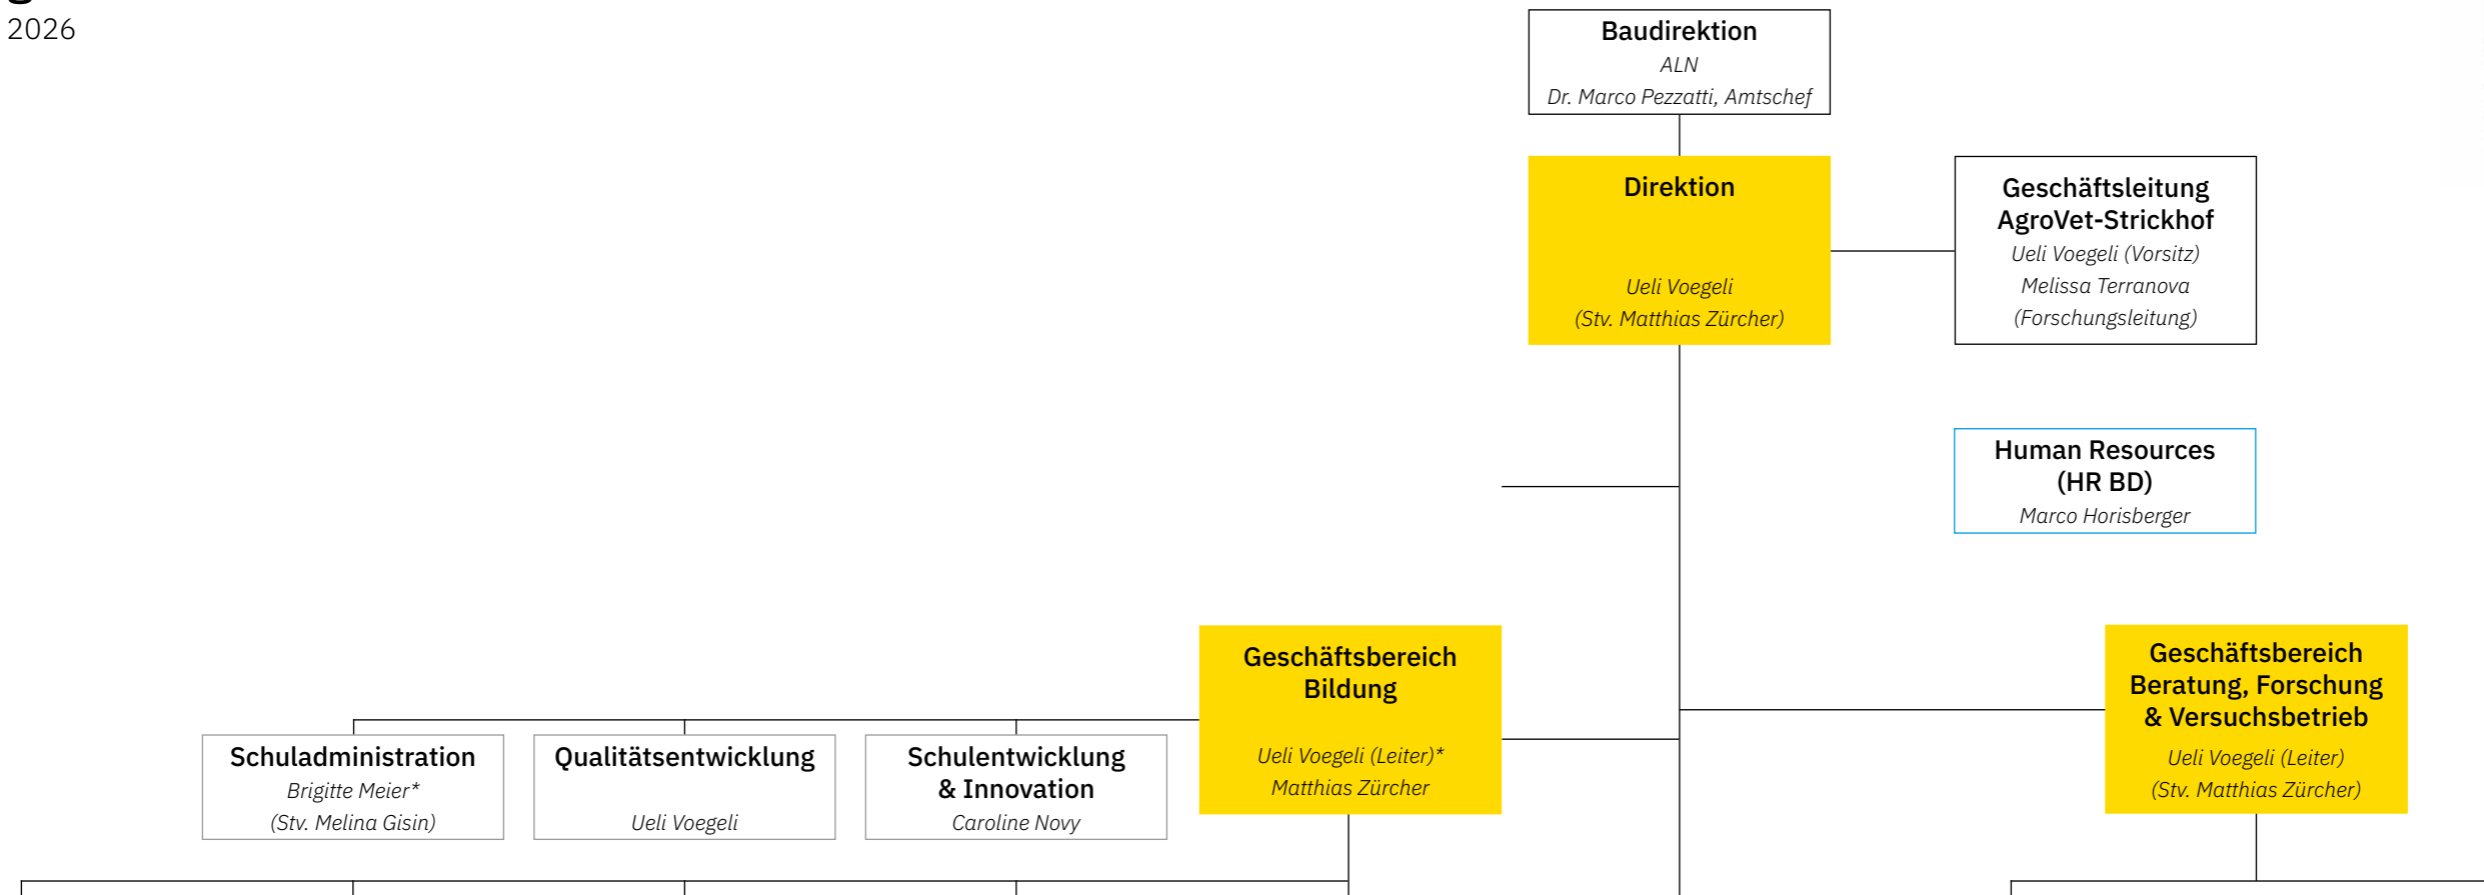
2026

Baudirektion
ALN
Dr. Marco Pezzatti, Amtschef

Direktion
Ueli Voegeli
(Stv. Matthias Zürcher)

Geschäftsleitung AgroVet-Strickhof
Ueli Voegeli (Vorsitz)
Melissa Terranova
(Forschungsleitung)

Human Resources (HR BD)
Marco Horisberger

Geschäftsbereich Bildung
Ueli Voegeli (Leiter)*
Matthias Zürcher

Geschäftsbereich Beratung, Forschung & Versuchsbetrieb
Ueli Voegeli (Leiter)
(Stv. Matthias Zürcher)

Schuladministration
Brigitte Meier*
(Stv. Melina Gisin)

Qualitätsentwicklung
Ueli Voegeli

Schulentwicklung & Innovation
Caroline Novy